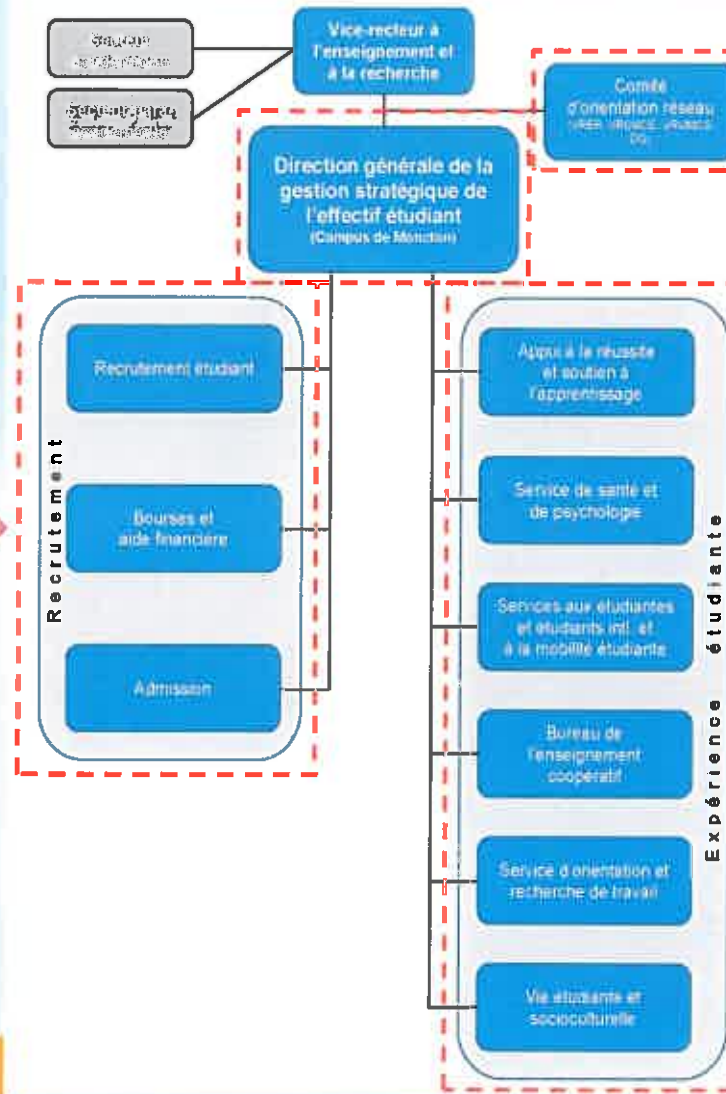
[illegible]

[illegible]

Vice-recteur à l'enseignement et à la recherche

Comité d'orientation réseau (UREF, URGNCE, URGNCS, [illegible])

Direction générale de la gestion stratégique de l'effectif étudiant (Campus de Moncton)

Recrutement

Recrutement étudiant

Bourses et aide financière

Admission

Expérience étudiante

Appui à la réussite et soutien à l'apprentissage

Service de santé et de psychologie

Services aux étudiantes et étudiants intl. et à la mobilité étudiante

Bureau de l'enseignement coopératif

Service d'orientation et recherche de travail

Vie étudiante et socioculturelle